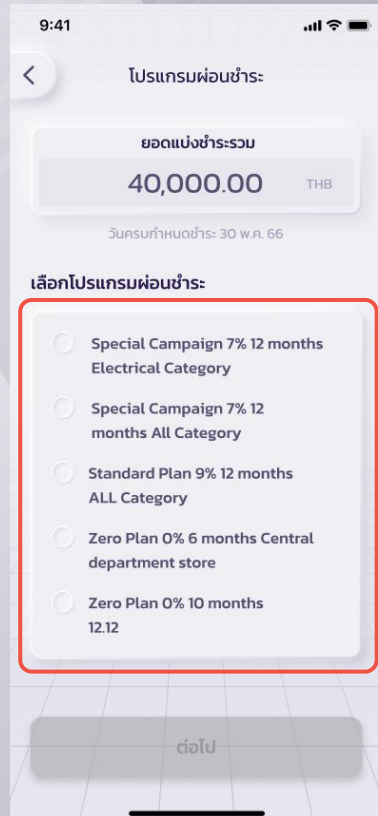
9:41

โปรแกรมผ่อนชำระ

ยอดแบ่งชำระรวม

40,000.00 THB

วันครบกำหนดชำระ 30 พ.ค. 66

เลือกโปรแกรมผ่อนชำระ

Special Campaign 7% 12 months Electrical Category

Special Campaign 7% 12 months All Category

Standard Plan 9% 12 months ALL Category

Zero Plan 0% 6 months Central department store

Zero Plan 0% 10 months 12.12

ต่อไป